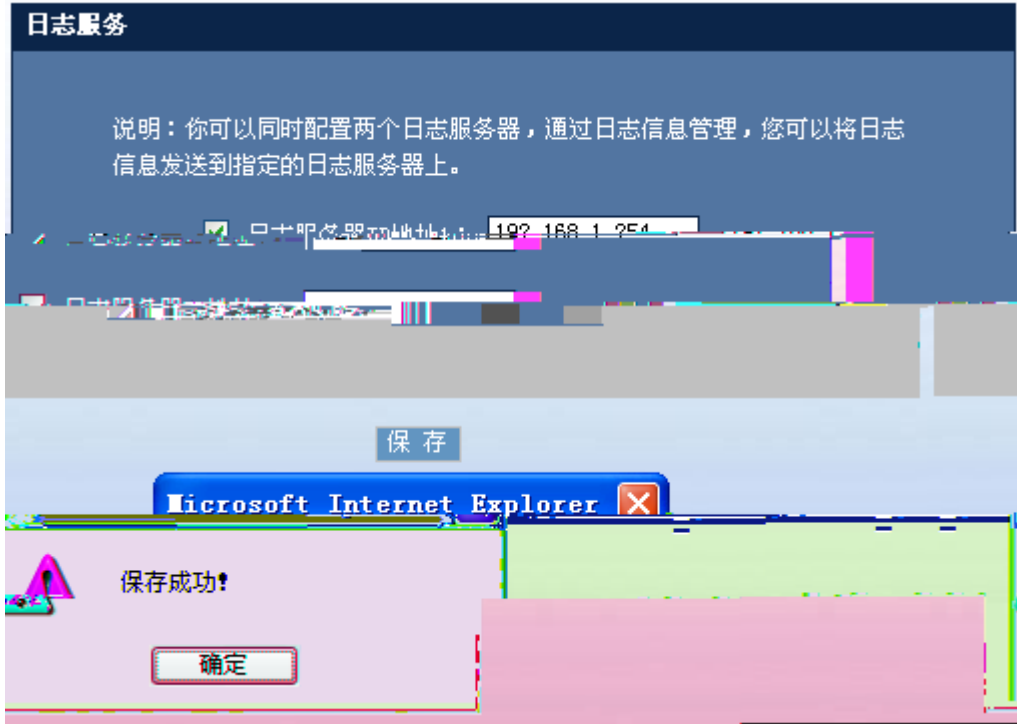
日志服务

说明：你可以同时配置两个日志服务器，通过日志信息管理，您可以将日志信息发送到指定的日志服务器上。

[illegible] 日志服务器IP地址 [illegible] 192.168.1.254

日志服务器 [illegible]

保 存

Microsoft Internet Explorer

保存成功!

确定